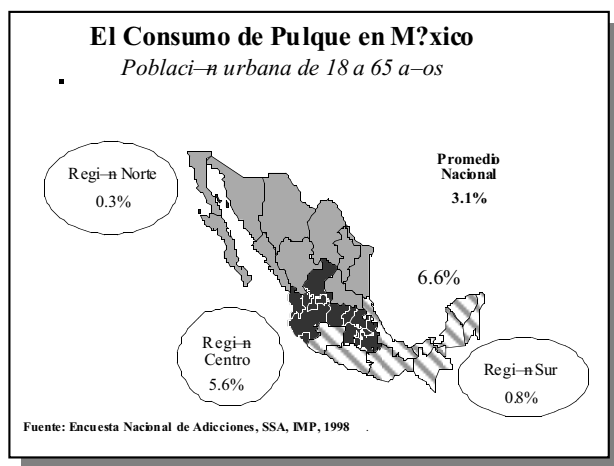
El Consumo de Pulque en M?xico

Poblaci–n urbana de 18 a 65 a–os

Regi–n Norte
0.3%

Promedio Nacional
3.1%

6.6%

Regi–n Centro
5.6%

Regi–n Sur
0.8%

Fuente: Encuesta Nacional de Adicciones, SSA, IMP, 1998